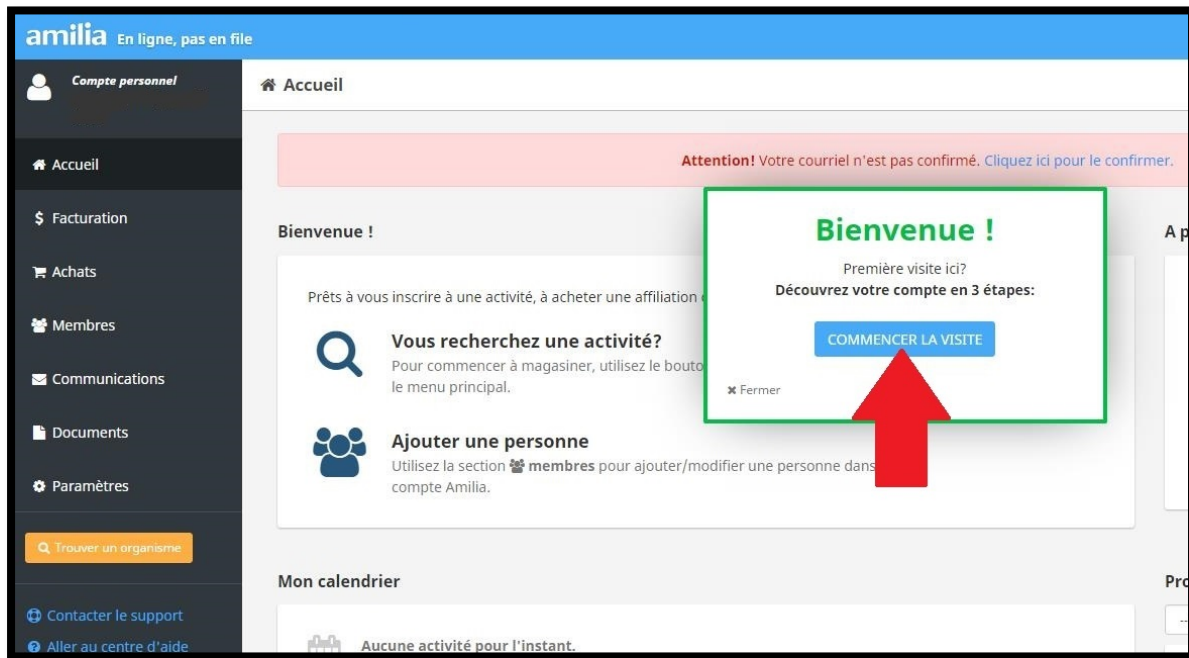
amilia En ligne, pas en file

Compte personnel
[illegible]

Accueil

Accueil

Facturation

Achats

Membres

Communications

Documents

Paramètres

Trouver un organisme

Contacter le support

Aller au centre d'aide

Attention! Votre courriel n'est pas confirmé. Cliquez ici pour le confirmer.

Bienvenue !

A p

Prêts à vous inscrire à une activité, à acheter une affiliation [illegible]

Vous recherchez une activité?
Pour commencer à magasiner, utilisez le bouto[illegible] le menu principal.

Ajouter une personne
Utilisez la section membres pour ajouter/modifier une personne dans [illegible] compte Amilia.

Bienvenue !
Première visite ici?
Découvrez votre compte en 3 étapes:

COMMENCER LA VISITE

Fermer

Mon calendrier

Pro

Aucune activité pour l'instant.